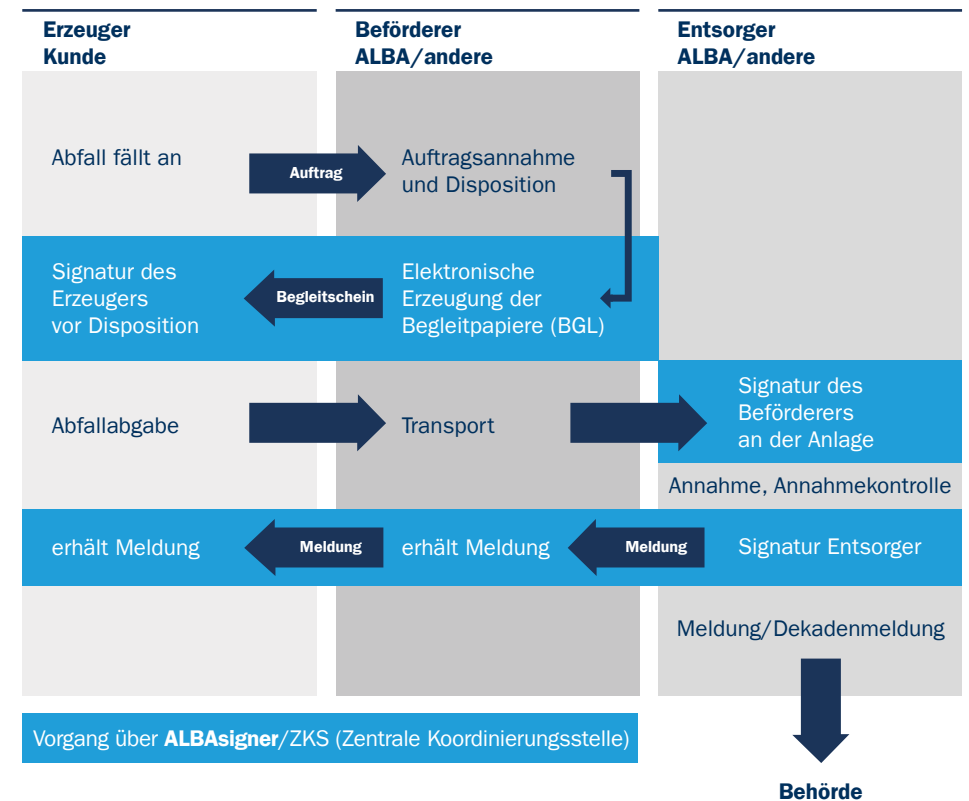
Erzeuger
Kunde

Beförderer
ALBA/andere

Entsorger
ALBA/andere

Abfall fällt an

Auftrag

Auftragsannahme und Disposition

Signatur des Erzeugers vor Disposition

Begleitschein

Elektronische Erzeugung der Begleitpapiere (BGL)

Abfallabgabe

Transport

Signatur des Beförderers an der Anlage

Annahme, Annahmekontrolle

erhält Meldung

Meldung

erhält Meldung

Meldung

Signatur Entsorger

Meldung/Dekadenmeldung

Vorgang über ALBAsigner/ZKS (Zentrale Koordinierungsstelle)

Behörde